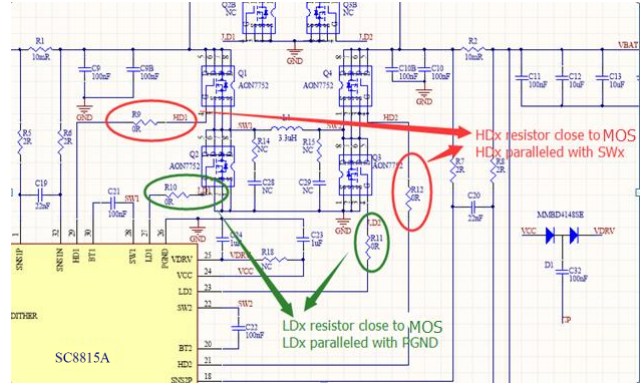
Q2B NC
Q3B NC
R1 10mR
LD1
LD2
R2 10mR
VBAT
C9 100nF
C9B 100nF
C10B 100nF
C10 100nF
C11 10uF
C12 10uF
C13 10uF
GND
Q1 AON7752
Q4 AON7752
R9 0R
HD1
HD2
HDx resistor close to MOS
HDx paralleled with SWx
R5 2R
R6 2R
SW1
L1 3.3uH
Q2 AON7752
R14 NC
R15 NC
Q3 AON7752
R7 2R
R8 2R
C19 22nF
C21 100nF
SW1
R10 0R
HD1
C28 NC
C29 NC
R12 0R
C20 22nF
MMBD4148SE
VCC
VDRV
SNS1P
SNS1N
BT1
HD1
SW1
LD1
PGND
LD1
R11 0R
C24 1uF
C23 1uF
VDRV
R18 2R
VCC
D1
C32 100nF
CP
DITHER
VDRV
VCC
LD2
SW2
SW2
C22 100nF
BT2
HD2
SNS2P
LDx resistor close to MOS
LDx paralleled with PGND
SC8815A
32
31
30
29
28
27
26
25
24
23
22
21
20
19
18